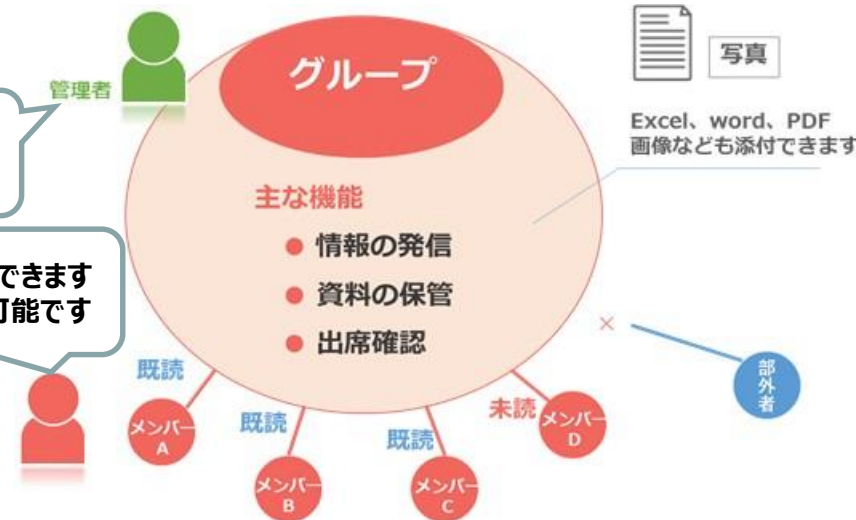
管理者

グループ

写真

Excel、word、PDF
画像なども添付できます

主な機能
● 情報の発信
● 資料の保管
● 出席確認

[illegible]できます
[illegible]可能です

既読
メンバー A
既読
メンバー B
既読
メンバー C
未読
メンバー D

×

部外者